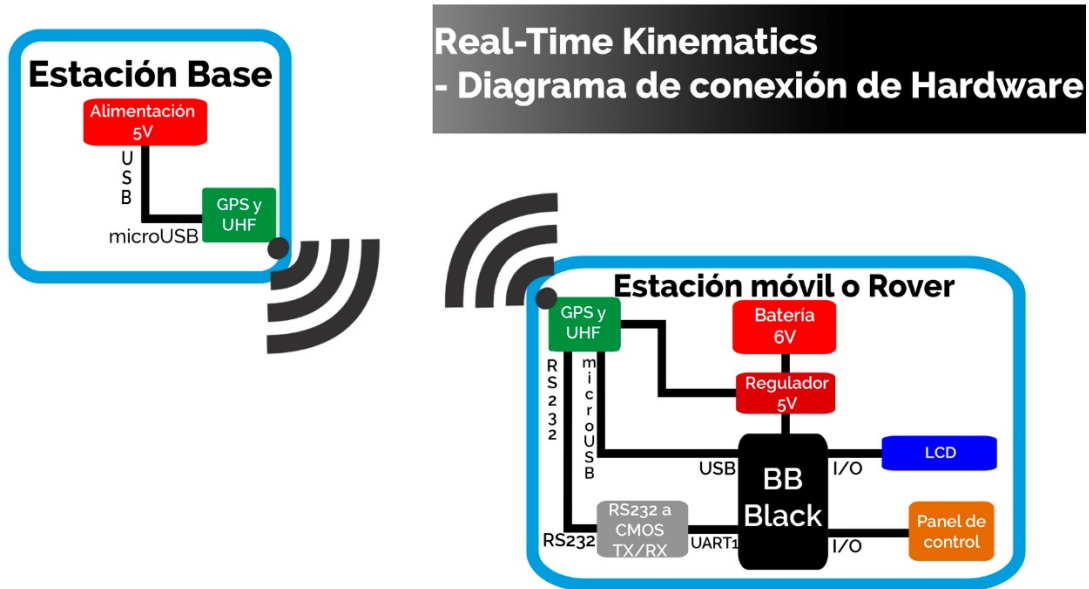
Real-Time Kinematics
- Diagrama de conexión de Hardware

Estación Base

Alimentación 5V

USB

GPS y UHF

microUSB

Estación móvil o Rover

GPS y UHF

Batería 6V

Regulador 5V

RS232

microUSB

USB

BB Black

I/O

LCD

RS232 a CMOS TX/RX

RS232

UART1

I/O

Panel de control